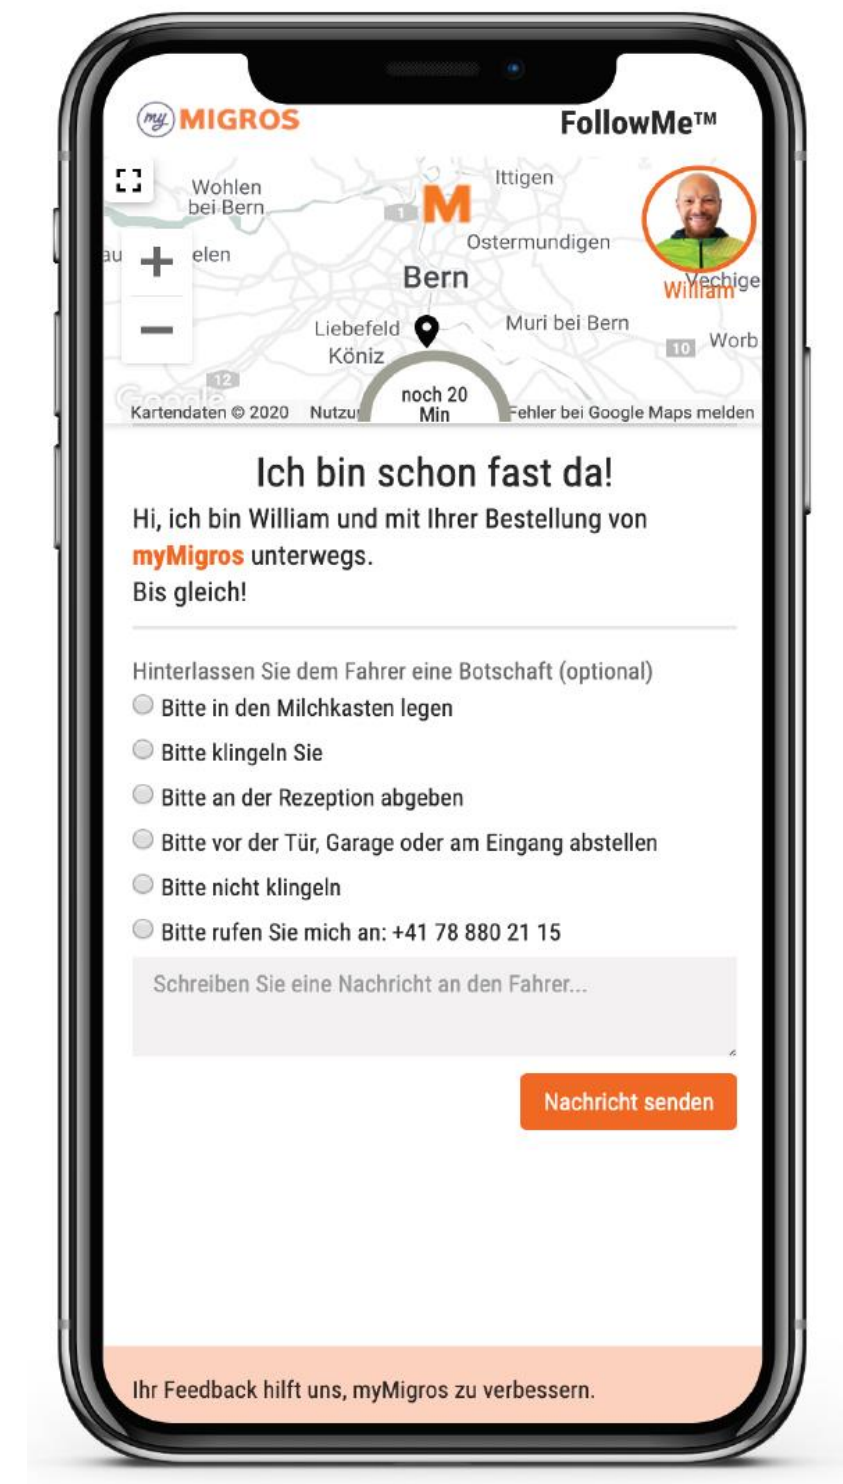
my MIGROS

FollowMe™

Wohlen bei Bern

Ittigen

M

1

Ostermundigen

au

elen

Bern

Vechige

William

Liebefeld

Muri bei Bern

Köniz

10

Worb

12

Google

Kartendaten © 2020

Nutzu

noch 20 Min

Fehler bei Google Maps melden

Ich bin schon fast da!

Hi, ich bin William und mit Ihrer Bestellung von myMigros unterwegs.
Bis gleich!

Hinterlassen Sie dem Fahrer eine Botschaft (optional)

Bitte in den Milchkasten legen

Bitte klingeln Sie

Bitte an der Rezeption abgeben

Bitte vor der Tür, Garage oder am Eingang abstellen

Bitte nicht klingeln

Bitte rufen Sie mich an: +41 78 880 21 15

Schreiben Sie eine Nachricht an den Fahrer...

Nachricht senden

Ihr Feedback hilft uns, myMigros zu verbessern.